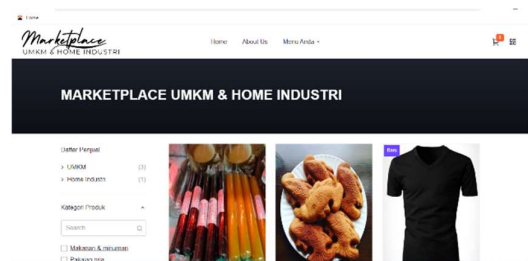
Home

Marketplace
UMKM & HOME INDUSTRI

Home About Us Menu Anda

0

MARKETPLACE UMKM & HOME INDUSTRI

Daftar Penjual

UMKM (3)
Home Industri (1)

Kategori Produk

Search

Makanan & minuman
Pakaian pria

Sale